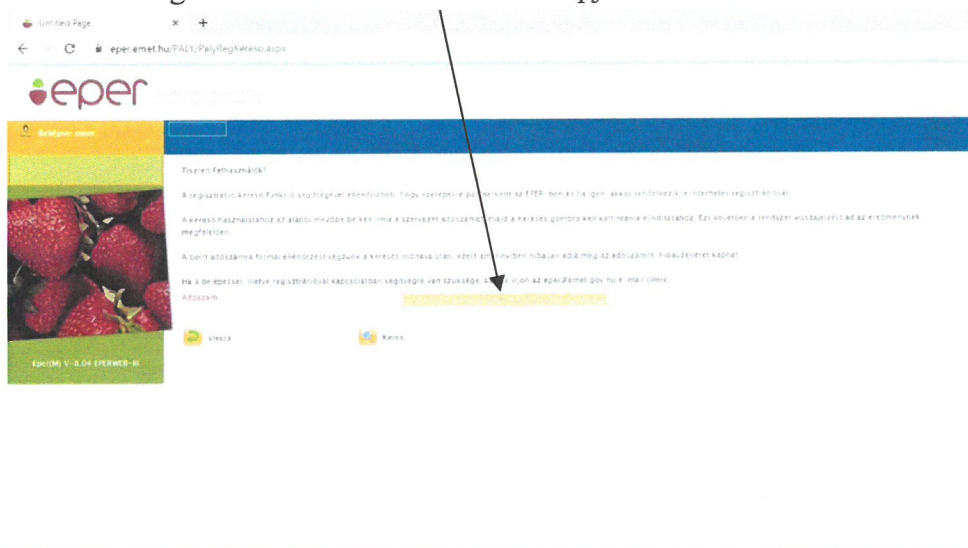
Untitled Page

eper.emet.hu/PALY/PalyRegKereso.aspx

eper

Belépve: nincs

Tisztelt Felhasználók!

A regisztráció kereső funkció segítségével ellenőrizheti, hogy szerepel-e partnerként az EPER-ben és ha igen, akkor rendelkezik-e internetes regisztrációval.

A kereső használatához az alábbi mezőbe be kell írnia a szervezet adószámát, majd a keresés gombra kell kattintania elindításához. Ezt követően a rendszer visszajelzést ad az eredménynek megfelelően.

A beírt adószámra formai ellenőrzést végzünk a keresés indítása után, ezért amennyiben hibásan adja meg az adószámot, hibaüzenetet kaphat.

Ha a belépéssel, illetve regisztrációval kapcsolatban segítségre van szüksége, kérjük írjon az eper@emet.gov.hu e-mail címre.

Adószám

Vissza

Keres

Eper(M) V-8.04 EPERWEB-III